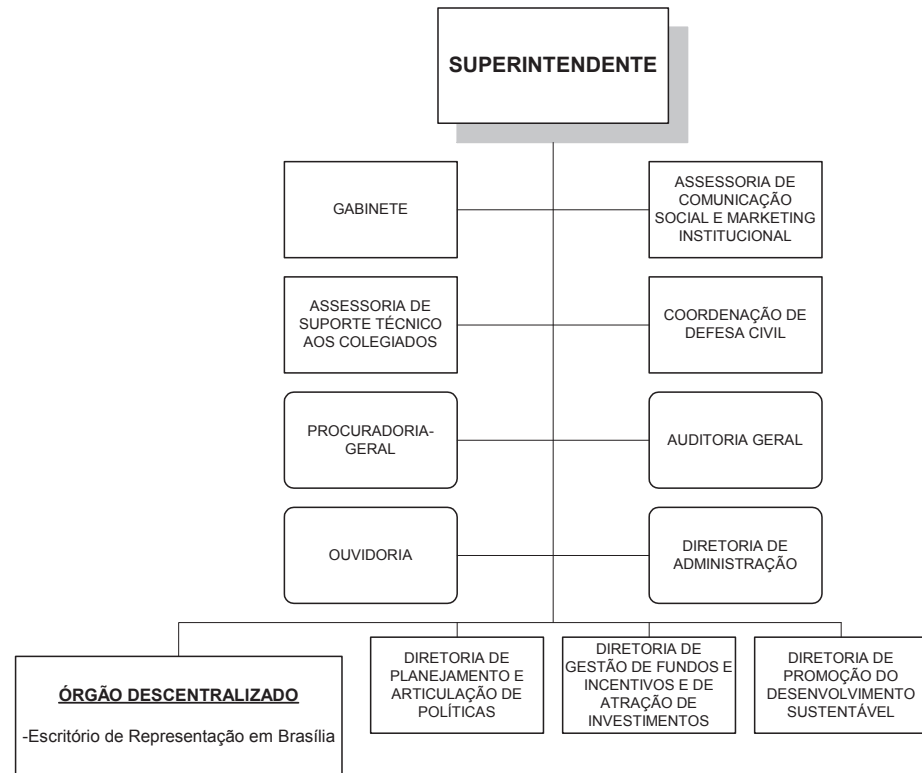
SUPERINTENDENTE

GABINETE

ASSESSORIA DE COMUNICAÇÃO SOCIAL E MARKETING INSTITUCIONAL

ASSESSORIA DE SUPORTE TÉCNICO AOS COLEGIADOS

COORDENAÇÃO DE DEFESA CIVIL

PROCURADORIA-GERAL

AUDITORIA GERAL

OUVIDORIA

DIRETORIA DE ADMINISTRAÇÃO

ÓRGÃO DESCENTRALIZADO

-Escritório de Representação em Brasília

DIRETORIA DE PLANEJAMENTO E ARTICULAÇÃO DE POLÍTICAS

DIRETORIA DE GESTÃO DE FUNDOS E INCENTIVOS E DE ATRAÇÃO DE INVESTIMENTOS

DIRETORIA DE PROMOÇÃO DO DESENVOLVIMENTO SUSTENTÁVEL